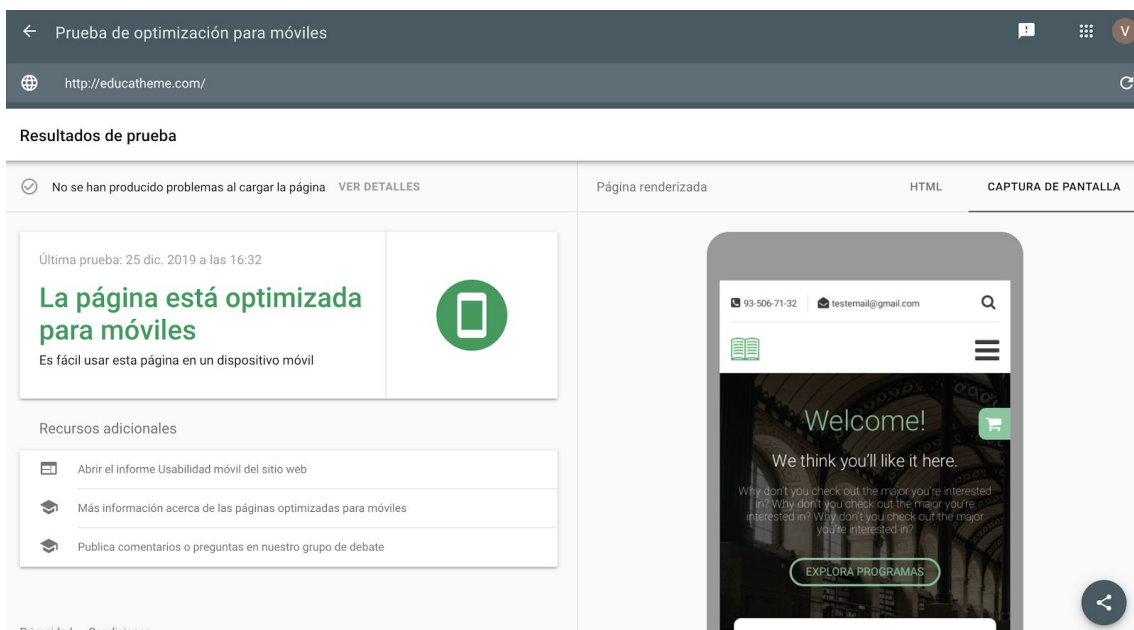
Prueba de optimización para móviles

V

http://educatheme.com/

Resultados de prueba

No se han producido problemas al cargar la página VER DETALLES

Página renderizada

HTML

CAPTURA DE PANTALLA

Última prueba: 25 dic. 2019 a las 16:32

La página está optimizada para móviles

Es fácil usar esta página en un dispositivo móvil

Recursos adicionales

Abrir el informe Usabilidad móvil del sitio web

Más información acerca de las páginas optimizadas para móviles

Publica comentarios o preguntas en nuestro grupo de debate

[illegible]

93-506-71-32

testemail@gmail.com

Welcome!

We think you'll like it here.

Why don't you check out the major you're interested in? Why don't you check out the major you're interested in? Why don't you check out the major you're interested in?

EXPLORA PROGRAMAS